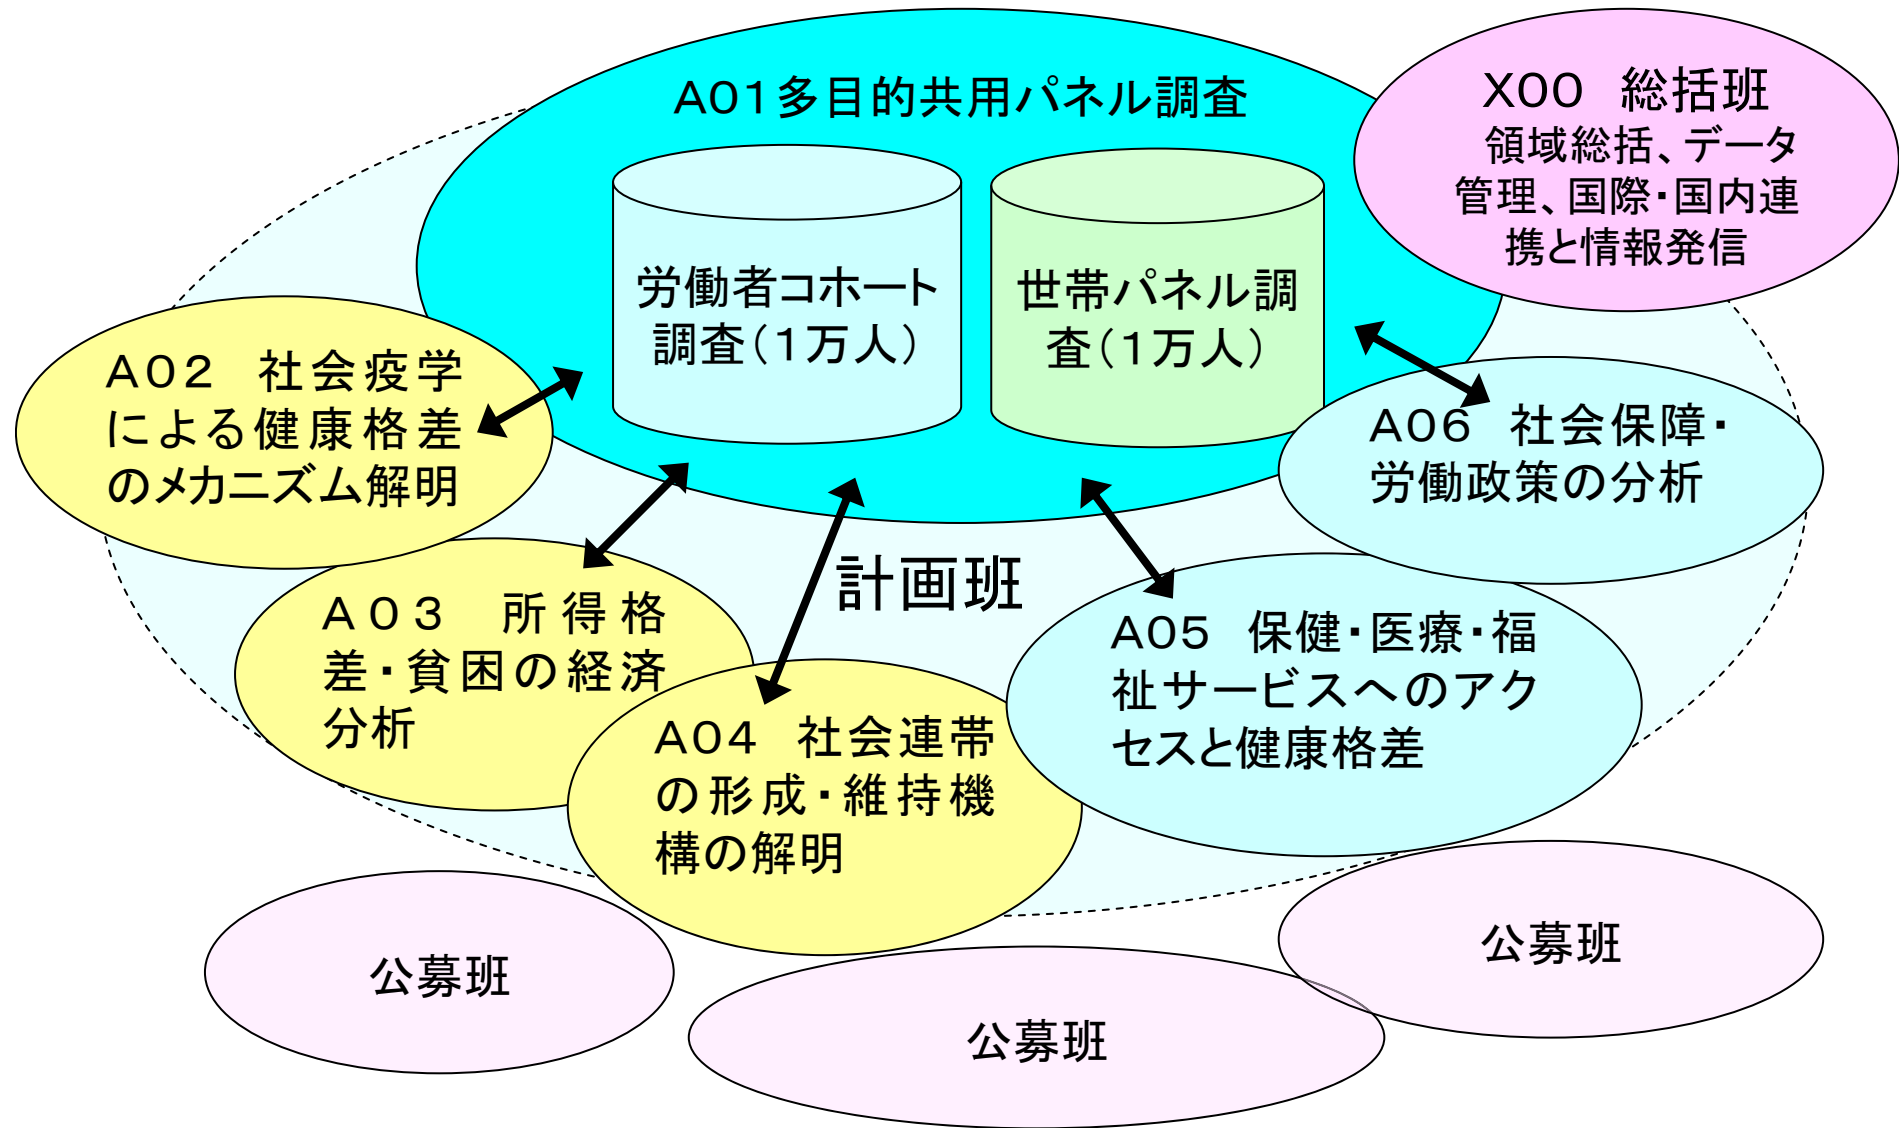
A01多目的共用パネル調査

労働者コホート調査（1万人）

世帯パネル調査（1万人）

X00　総括班
領域総括、データ管理、国際・国内連携と情報発信

A02　社会疫学による健康格差のメカニズム解明

A06　社会保障・労働政策の分析

計画班

A03　所得格差・貧困の経済分析

A04　社会連帯の形成・維持機構の解明

A05　保健・医療・福祉サービスへのアクセスと健康格差

公募班

公募班

公募班